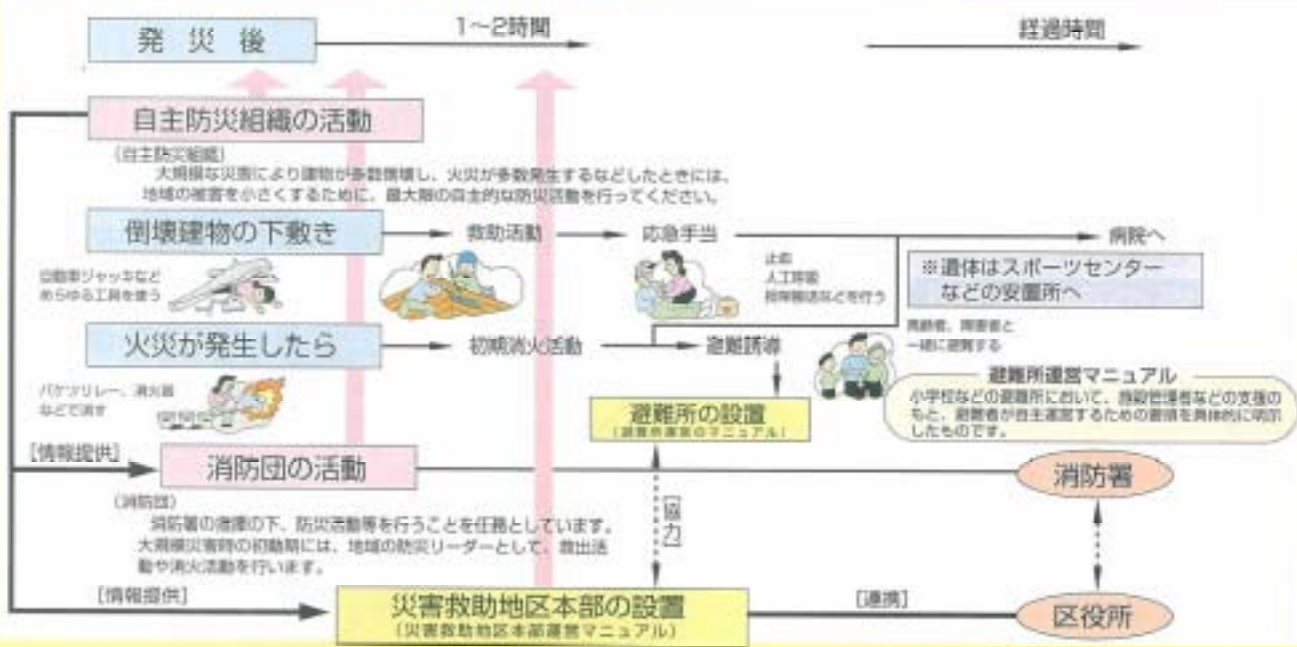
発 災 後

1～2時間

経過時間

自主防災組織の活動

（自主防災組織）
大規模な災害により建物が多数倒壊し、火災が多数発生するなどしたときには、地域の被害を小さくするために、最大限の自主的な防災活動を行ってください。

倒壊建物の下敷き

救助活動

応急手当

病院へ

自動車ジャッキなどあらゆる工具を使う

止血
人工呼吸
担架搬送などを行う

※遺体はスポーツセンターなどの安置所へ

火災が発生したら

初期消火活動

避難誘導

高齢者、障害者と一緒に避難する

バケツリレー、消火器などで消す

避難所運営マニュアル
小学校などの避難所において、施設管理者などの支援のもと、避難者が自主運営するための要領を具体的に明示したものです。

避難所の設置
（避難所運営マニュアル）

［情報提供］

消防団の活動

消防署

（消防団）
消防署の指揮の下、防災活動等を行うことを任務としています。大規模災害時の初動期には、地域の防災リーダーとして、救出活動や消火活動を行います。

協力

［情報提供］

災害救助地区本部の設置
（災害救助地区本部運営マニュアル）

［連携］

区役所